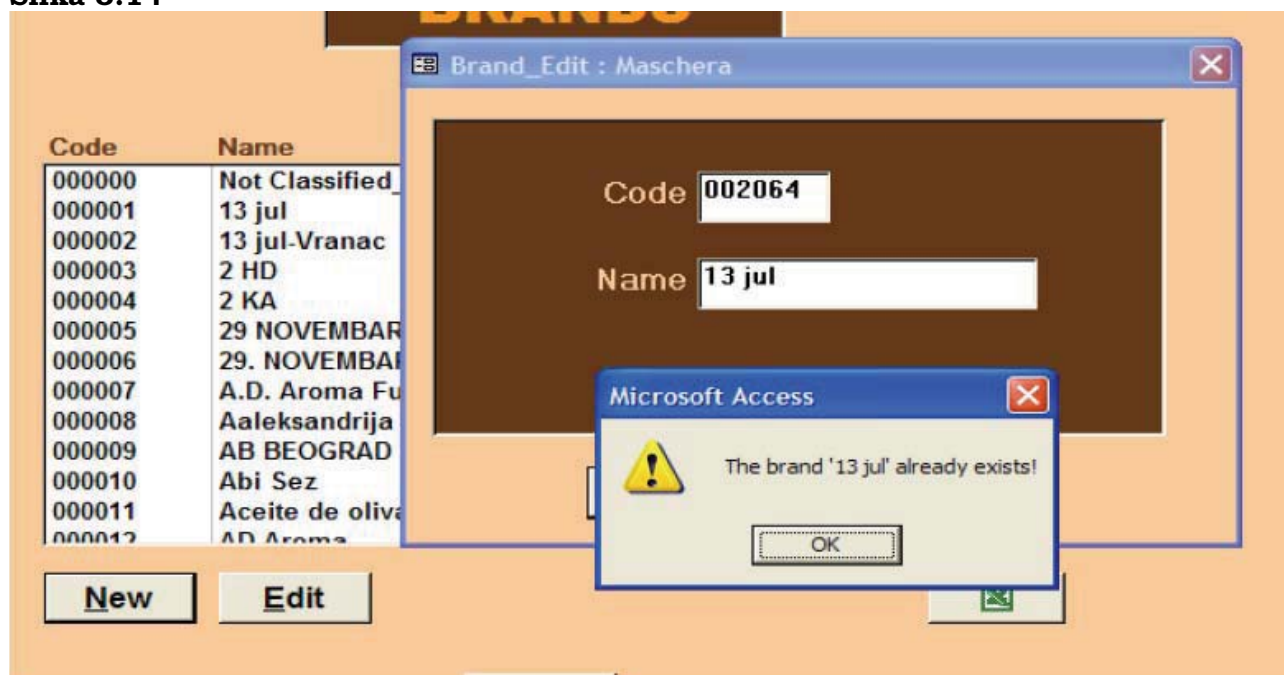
Slika 3.14

BRANDS

Brand_Edit : Maschera

| Code | Name |
|---|---|
| 000000 | Not Classified_ |
| 000001 | 13 jul |
| 000002 | 13 jul-Vranac |
| 000003 | 2 HD |
| 000004 | 2 KA |
| 000005 | 29 NOVEMBAR |
| 000006 | 29. NOVEMBAI |
| 000007 | A.D. Aroma Fu |
| 000008 | Aaleksandrija |
| 000009 | AB BEOGRAD |
| 000010 | Abi Sez |
| 000011 | Aceite de oliva |
| 000012 | AD Aroma |

Code 002064

Name 13 jul

Microsoft Access

The brand '13 jul' already exists!

OK

New

Edit